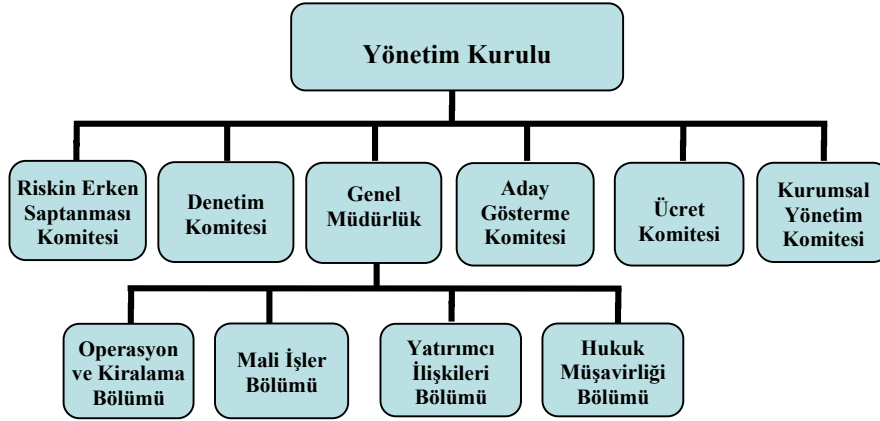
Yönetim Kurulu

Riskin Erken Saptanması Komitesi

Denetim Komitesi

Genel Müdürlük

Aday Gösterme Komitesi

Ücret Komitesi

Kurumsal Yönetim Komitesi

Operasyon ve Kiralama Bölümü

Mali İşler Bölümü

Yatırımcı İlişkileri Bölümü

Hukuk Müşavirliği Bölümü